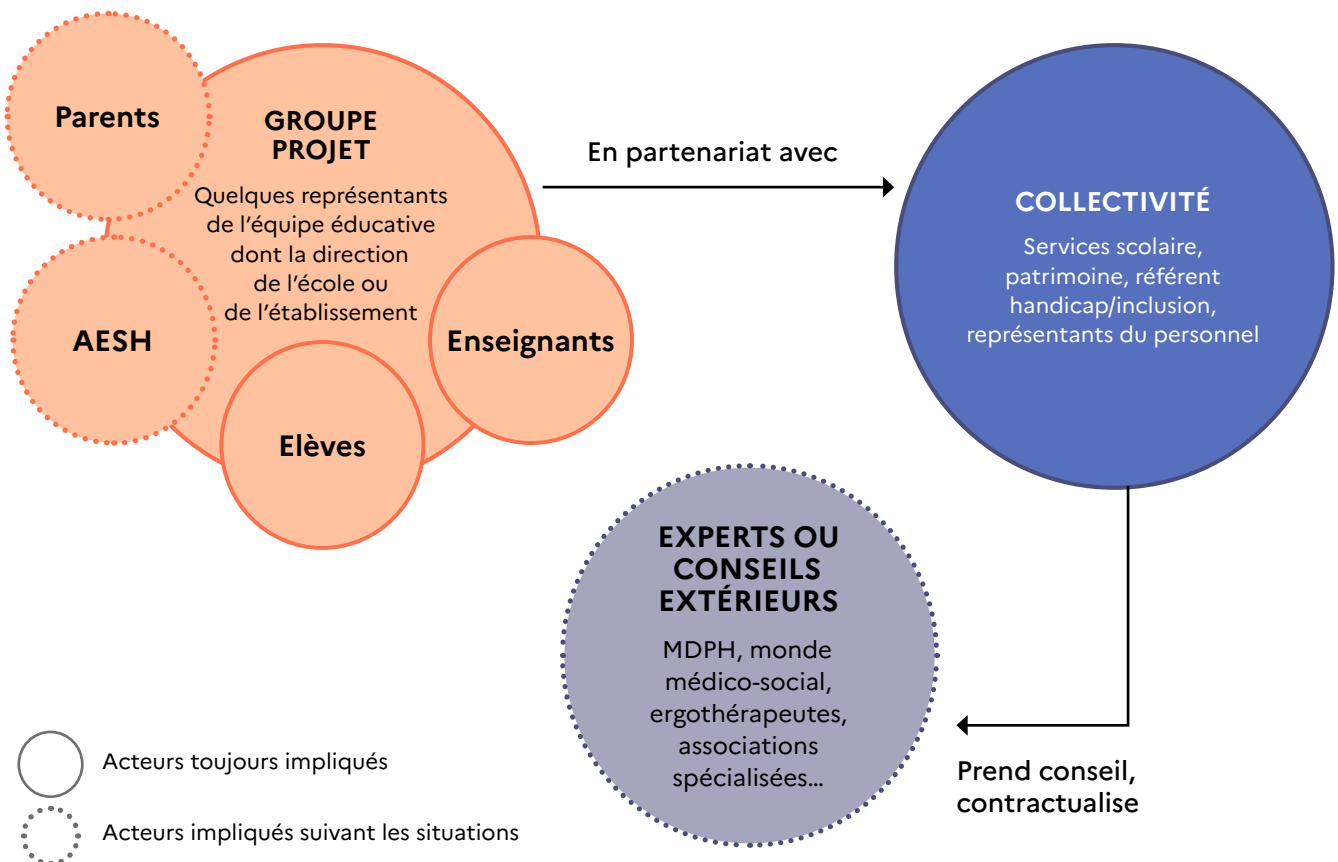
Parents

GROUPE PROJET

Quelques représentants de l'équipe éducative dont la direction de l'école ou de l'établissement

AESH

Enseignants

Elèves

En partenariat avec

COLLECTIVITÉ

Services scolaire, patrimoine, référent handicap/inclusion, représentants du personnel

EXPERTS OU CONSEILS EXTÉRIEURS

MDPH, monde médico-social, ergothérapeutes, associations spécialisées...

Prend conseil, contractualise

Acteurs toujours impliqués

Acteurs impliqués suivant les situations